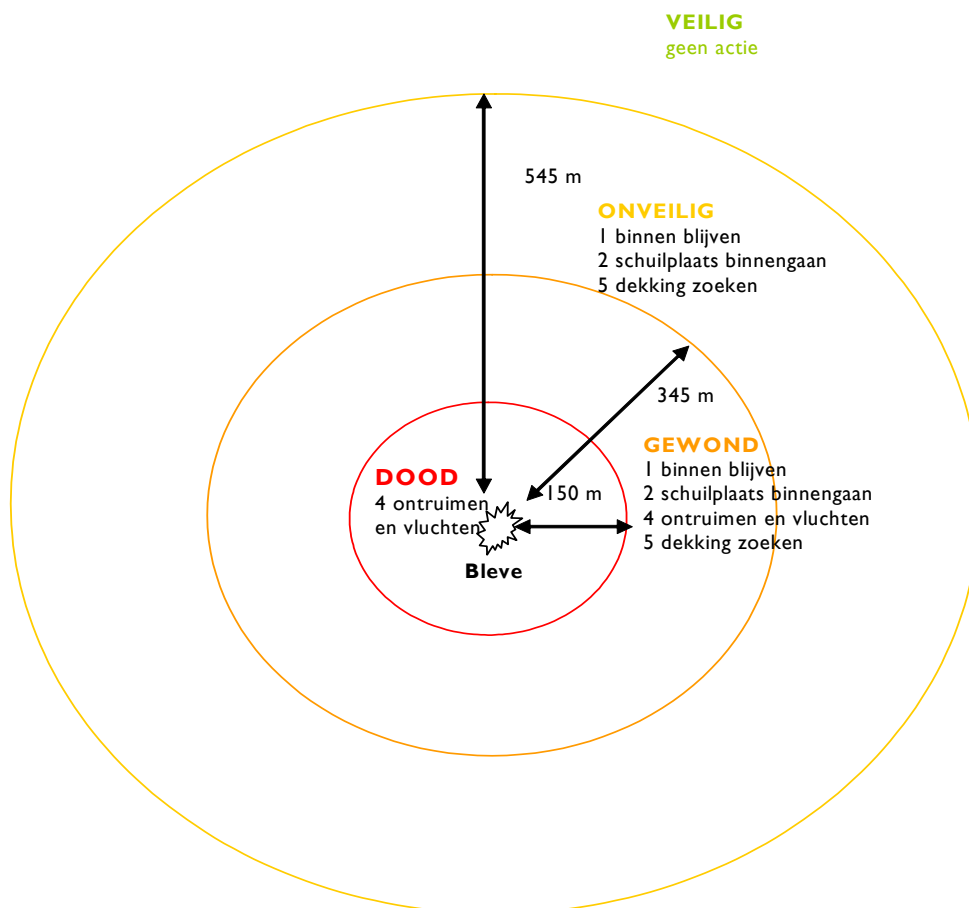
VEILIG
geen actie

545 m

ONVEILIG
1 binnen blijven
2 schuilplaats binnengaan
5 dekking zoeken

345 m

GEWOND
1 binnen blijven
2 schuilplaats binnengaan
4 ontruimen en vluchten
5 dekking zoeken

DOOD
4 ontruimen en vluchten

150 m

Bleve